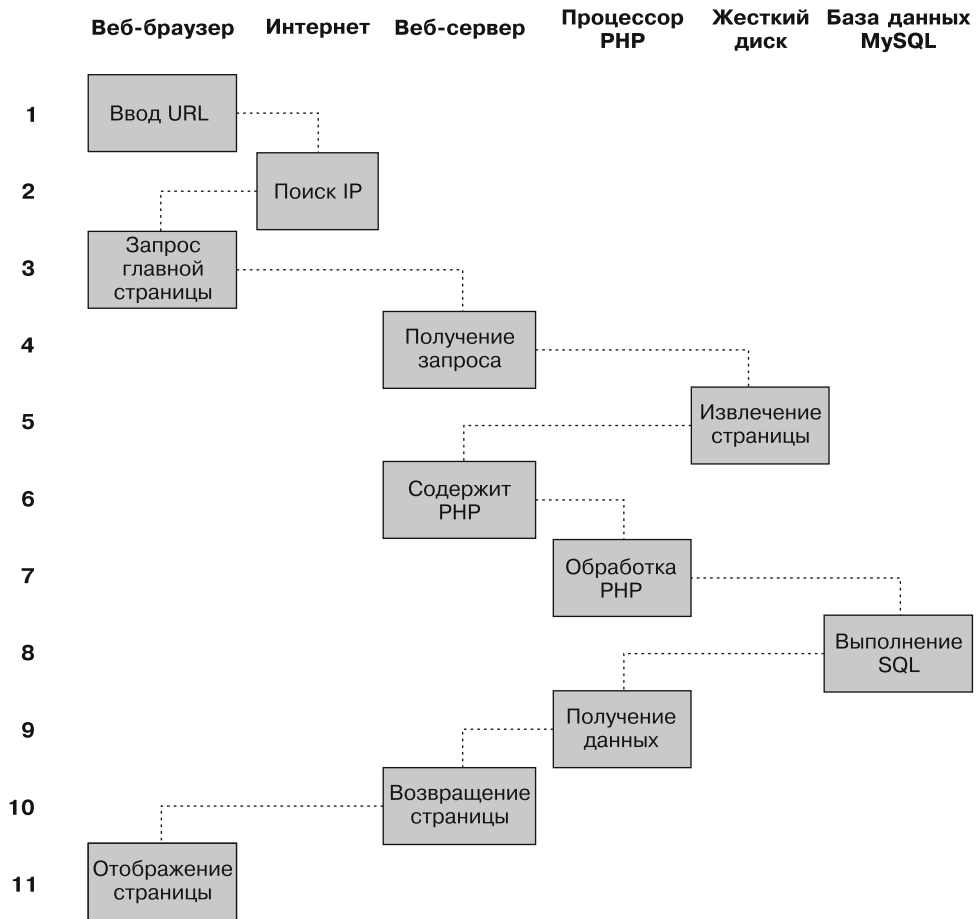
Веб-браузер Интернет Веб-сервер Процессор PHP Жесткий диск База данных MySQL

1 Ввод URL
2 Поиск IP
3 Запрос главной страницы
4 Получение запроса
5 Извлечение страницы
6 Содержит PHP
7 Обработка PHP
8 Выполнение SQL
9 Получение данных
10 Возвращение страницы
11 Отображение страницы